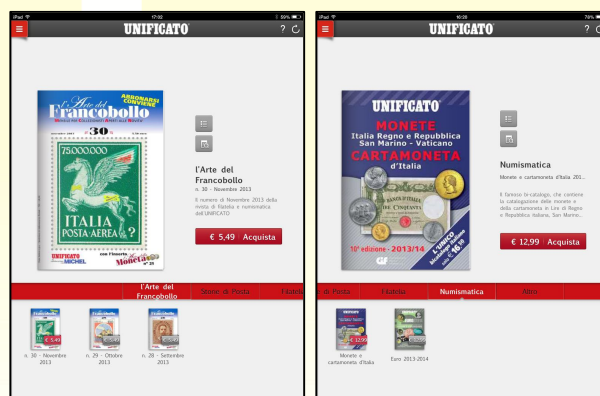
iPad 17:02 59%

UNIFICATO

L'Arte del Francobollo

ABBONARSI CONVIENE

n. 30

75.000.000

ITALIA POSTA AEREA

UNIFICATO

MICHEL

con l'inserto Moneta

l'Arte del Francobollo

n. 30 - Novembre 2013

Il numero di Novembre 2013 della rivista di filatelia e numismatica dell'UNIFICATO

€ 5.49 Acquista

l'Arte del Francobollo

Storia di Posta

Filatelia

€ 5.49

n. 30 - Novembre 2013

n. 29 - Ottobre 2013

n. 28 - Settembre 2013

iPad 16:29 76%

UNIFICATO

UNIFICATO

MONETE

Italia Regno e Repubblica San Marino - Vaticano

CARTAMONETA d'Italia

10ª edizione - 2013/14

Numismatica

Monete e cartamoneta d'Italia 201...

Il famoso bi-catalogo, che contiene la catalogazione delle monete e della cartamoneta in Lire di Regno e Repubblica italiana, San Marino...

€ 12,99 Acquista

di Posta

Filatelia

Numismatica

Altro

€ 12,99

Monete e cartamoneta d'Italia

Euro 2013-2014